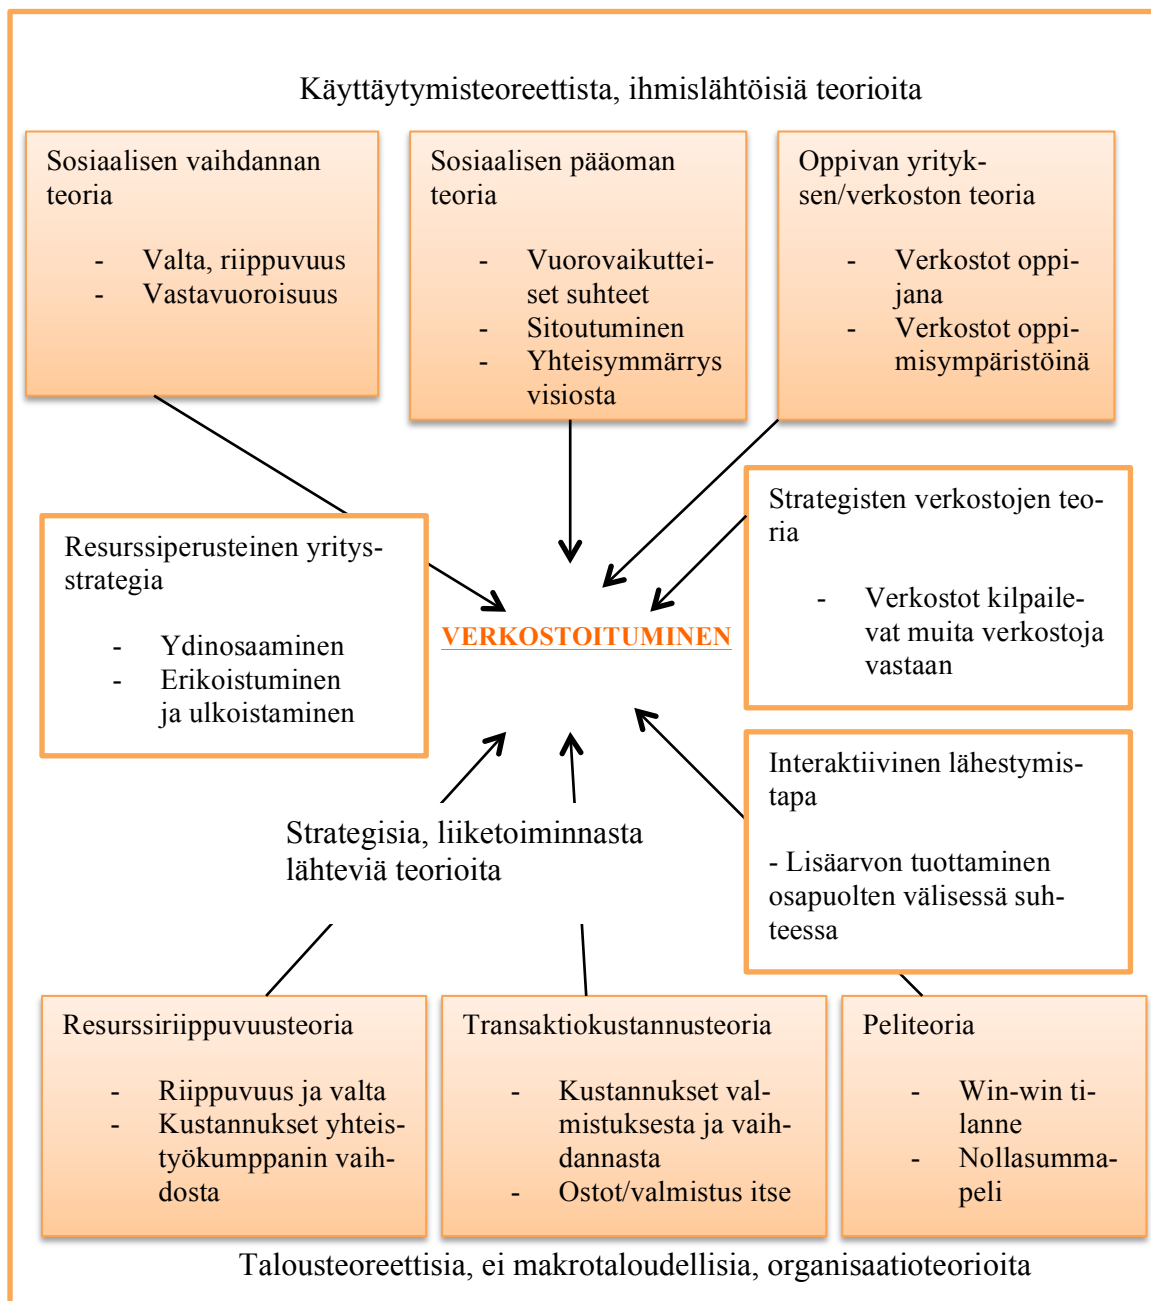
Käyttäytymisteoreettista, ihmislähtöisiä teorioita

Sosiaalisen vaihdannan teoria

- Valta, riippuvuus
- Vastavuoroisuus

Sosiaalisen pääoman teoria

- Vuorovaikutteiset suhteet
- Sitoutuminen
- Yhteisymmärrys visiosta

Oppivan yrityksen/verkoston teoria

- Verkostot oppijana
- Verkostot oppimisympäristöinä

Resurssiperusteinen yritysstrategia

- Ydinosaaminen
- Erikoistuminen ja ulkoistaminen

VERKOSTOITUMINEN

Strategisten verkostojen teoria

- Verkostot kilpailevat muita verkostoja vastaan

Interaktiivinen lähestymistapa

- Lisäarvon tuottaminen osapuolten välisessä suhteessa

Strategisia, liiketoiminnasta lähteviä teorioita

Resurssiriippuvuusteoria

- Riippuvuus ja valta
- Kustannukset yhteistyökumppanin vaihdosta

Transaktiokustannusteoria

- Kustannukset valmistuksesta ja vaihdannasta
- Ostot/valmistus itse

Peliteoria

- Win-win tilanne
- Nollasummapeli

Talousteoreettisia, ei makrotaloudellisia, organisaatioteorioita